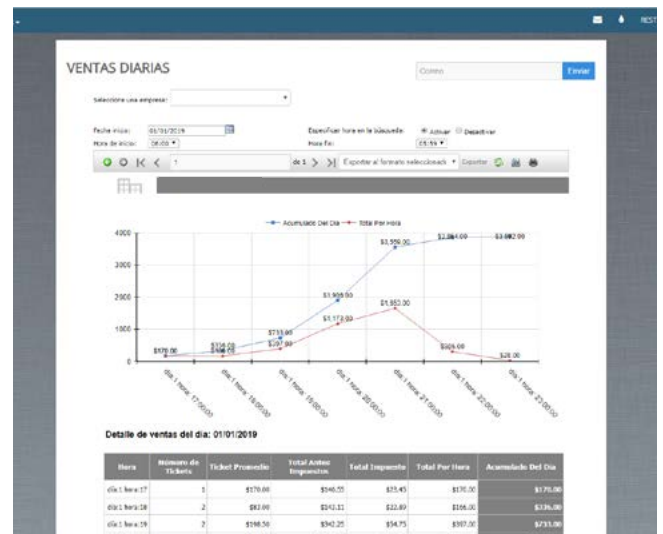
RES

VENTAS DIARIAS

Correo

Enviar

Seleccione una empresa:

Fecha inicio: 01/01/2019

Hora de inicio: 08:00

Especificar hora en la búsqueda: Activar Desactivar

Hora fin: 23:59

de 1

Exportar al formato seleccionado

Exportar

Acumulado Del Dia — Total Por Hora

4000
3000
2000
1000
0

$170.00
$336.00
$166.00
$733.00
$397.00
$1,906.00
$1,173.00
$3,559.00
$1,653.00
$3,864.00
$305.00
$3,892.00
$28.00

dia 1 hora 17:00:00
dia 1 hora 18:00:00
dia 1 hora 19:00:00
dia 1 hora 20:00:00
dia 1 hora 21:00:00
dia 1 hora 22:00:00
dia 1 hora 23:00:00

Detalle de ventas del dia: 01/01/2019

| Hora | Número de Tickets | Ticket Promedio | Total Antes Impuestos | Total Impuesto | Total Por Hora | Acumulado Del Dia |
|---|---|---|---|---|---|---|
| dia 1 hora 17 | 1 | $170.00 | $146.55 | $23.45 | $170.00 | $170.00 |
| dia 1 hora 18 | 2 | $83.00 | $143.11 | $22.89 | $166.00 | $336.00 |
| dia 1 hora 19 | 2 | $198.50 | $342.25 | $54.75 | $397.00 | $733.00 |